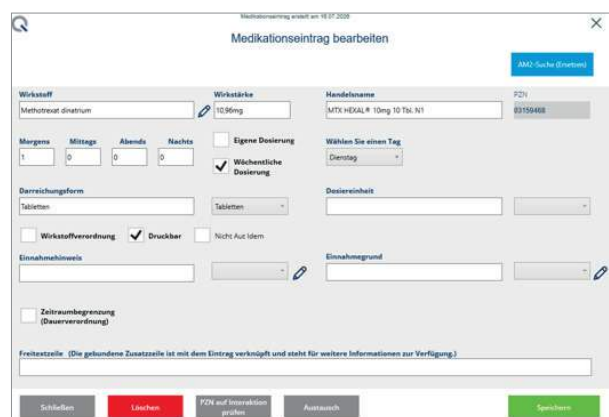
Medikationseintrag erstellt am 18.07.2006

Medikationseintrag bearbeiten

AMZ-Suche (Ersetzen)

Wirkstoff
Methotrexat dinatrium

Wirkstärke
10,96mg

Handelsname
MTX HEXAL® 10mg 10 Tbl. N1

PZN
03159468

Morgens
1

Mittags
0

Abends
0

Nachts
0

Eigene Dosierung

Wöchentliche Dosierung

Wählen Sie einen Tag
Dienstag

Darreichungsform
Tabletten

Tabletten

Dosiereinheit

Wirkstoffverordnung

Druckbar

Nicht Aut Idem

Einnahmehinweis

Einnahmegrund

Zeitraumbegrenzung (Dauerverordnung)

Freitextzeile (Die gebundene Zusatzzeile ist mit dem Eintrag verknüpft und steht für weitere Informationen zur Verfügung.)

Schließen

Löschen

PZN auf Interaktion prüfen

Austausch

Speichern